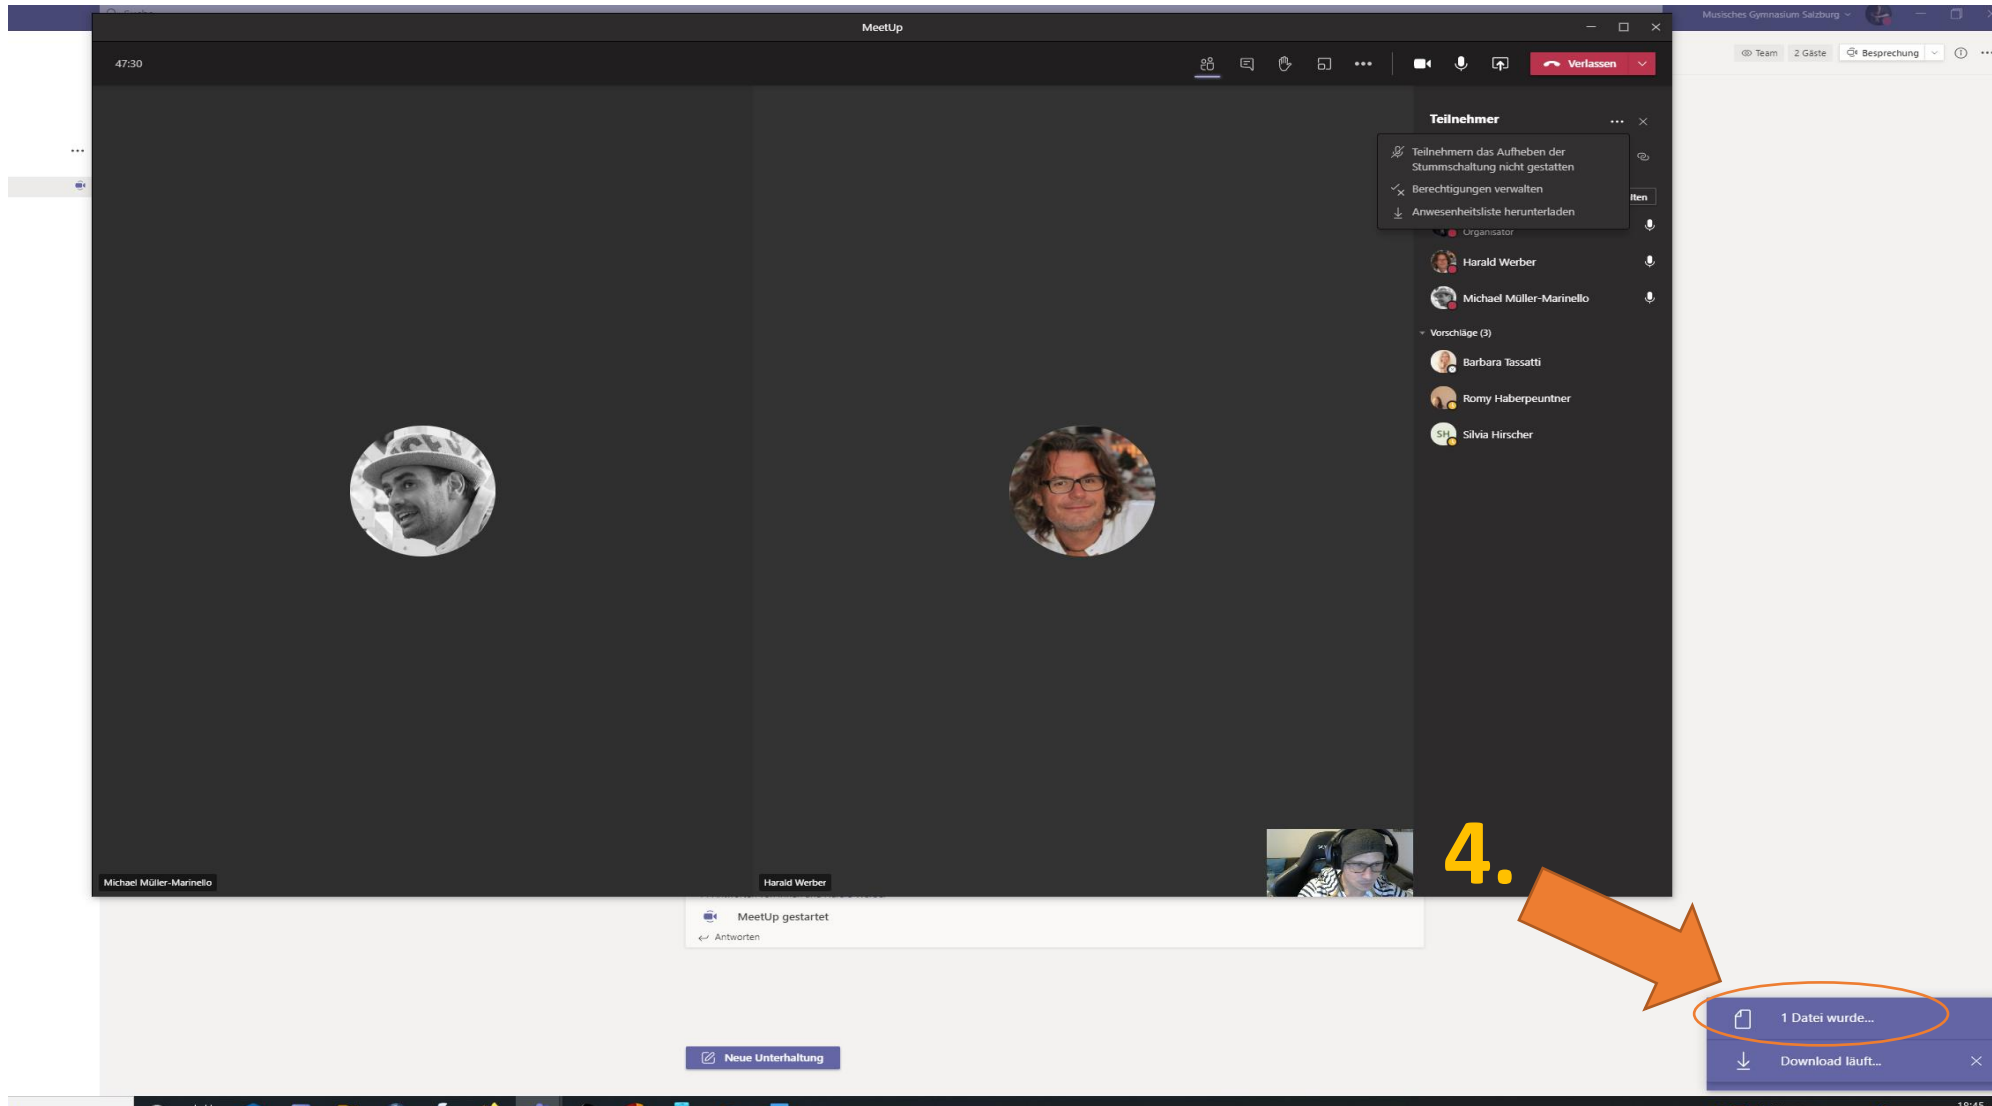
Musisches Gymnasium Salzburg

MeetUp

47:30

Verlassen

Team 2 Gäste Besprechung

Teilnehmer

Teilnehmern das Aufheben der Stummschaltung nicht gestatten

Berechtigungen verwalten

Anwesenheitsliste herunterladen

lten

Organisator

Harald Werber

Michael Müller-Marinello

Vorschläge (3)

Barbara Tassatti

Romy Haberpeuntner

SH Silvia Hirscher

4.

Michael Müller-Marinello

Harald Werber

MeetUp gestartet

Antworten

Neue Unterhaltung

1 Datei wurde...

Download läuft...